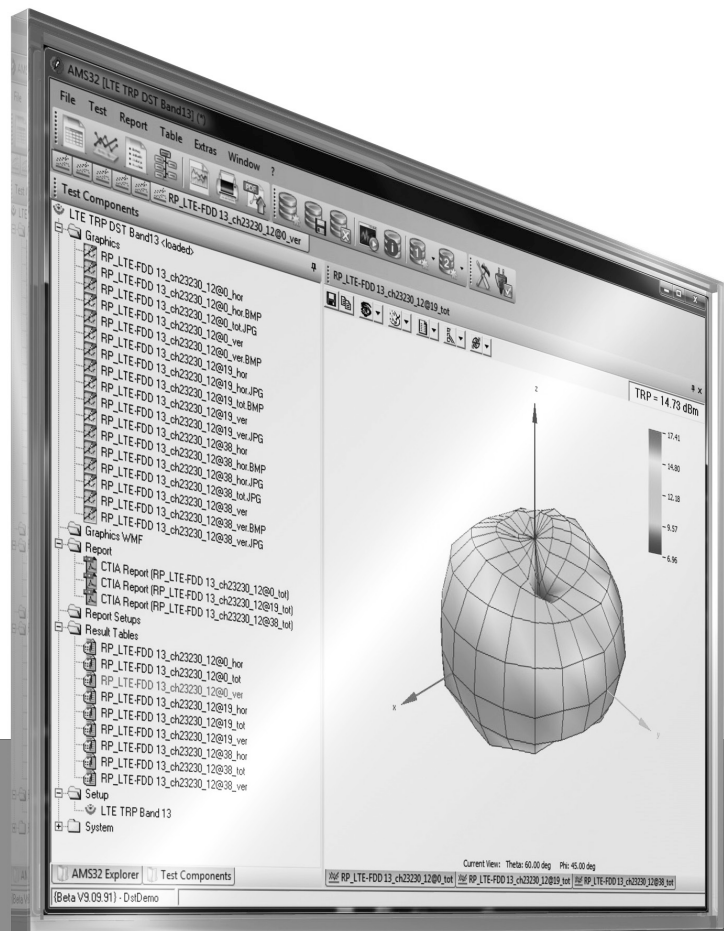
AMS32 [LTE TRP DST Band13] (*)

File Test Report Table Extras Window ?

Test Components

RP_LTE-FDD 13_ch23230_12@0_ver

LTE TRP DST Band13 <loaded>
Graphics
RP_LTE-FDD 13_ch23230_12@0_hor
RP_LTE-FDD 13_ch23230_12@0_hor.BMP
RP_LTE-FDD 13_ch23230_12@0_tot.JPG
RP_LTE-FDD 13_ch23230_12@0_ver
RP_LTE-FDD 13_ch23230_12@0_ver.BMP
RP_LTE-FDD 13_ch23230_12@19_hor
RP_LTE-FDD 13_ch23230_12@19_hor.JPG
RP_LTE-FDD 13_ch23230_12@19_tot.BMP
RP_LTE-FDD 13_ch23230_12@19_ver
RP_LTE-FDD 13_ch23230_12@19_ver.JPG
RP_LTE-FDD 13_ch23230_12@38_hor
RP_LTE-FDD 13_ch23230_12@38_hor.BMP
RP_LTE-FDD 13_ch23230_12@38_hor.JPG
RP_LTE-FDD 13_ch23230_12@38_tot.JPG
RP_LTE-FDD 13_ch23230_12@38_ver
RP_LTE-FDD 13_ch23230_12@38_ver.BMP
RP_LTE-FDD 13_ch23230_12@38_ver.JPG
Graphics WMF
Report
CTIA Report (RP_LTE-FDD 13_ch23230_12@0_tot)
CTIA Report (RP_LTE-FDD 13_ch23230_12@19_tot)
CTIA Report (RP_LTE-FDD 13_ch23230_12@38_tot)
Report Setups
Result Tables
RP_LTE-FDD 13_ch23230_12@0_hor
RP_LTE-FDD 13_ch23230_12@0_tot
RP_LTE-FDD 13_ch23230_12@0_ver
RP_LTE-FDD 13_ch23230_12@19_hor
RP_LTE-FDD 13_ch23230_12@19_tot
RP_LTE-FDD 13_ch23230_12@19_ver
RP_LTE-FDD 13_ch23230_12@38_hor
RP_LTE-FDD 13_ch23230_12@38_tot
RP_LTE-FDD 13_ch23230_12@38_ver
Setup
LTE TRP Band 13
System

AMS32 Explorer | Test Components

(Beta V9.09.91) - DstDemo

RP_LTE-FDD 13_ch23230_12@19_tot

TRP = 14.73 dBm

17.41
14.80
12.18
9.57
6.96

z
x
y

Current View: Theta: 60.00 deg Phi: 45.00 deg

RP_LTE-FDD 13_ch23230_12@0_tot | RP_LTE-FDD 13_ch23230_12@19_tot | RP_LTE-FDD 13_ch23230_12@38_tot